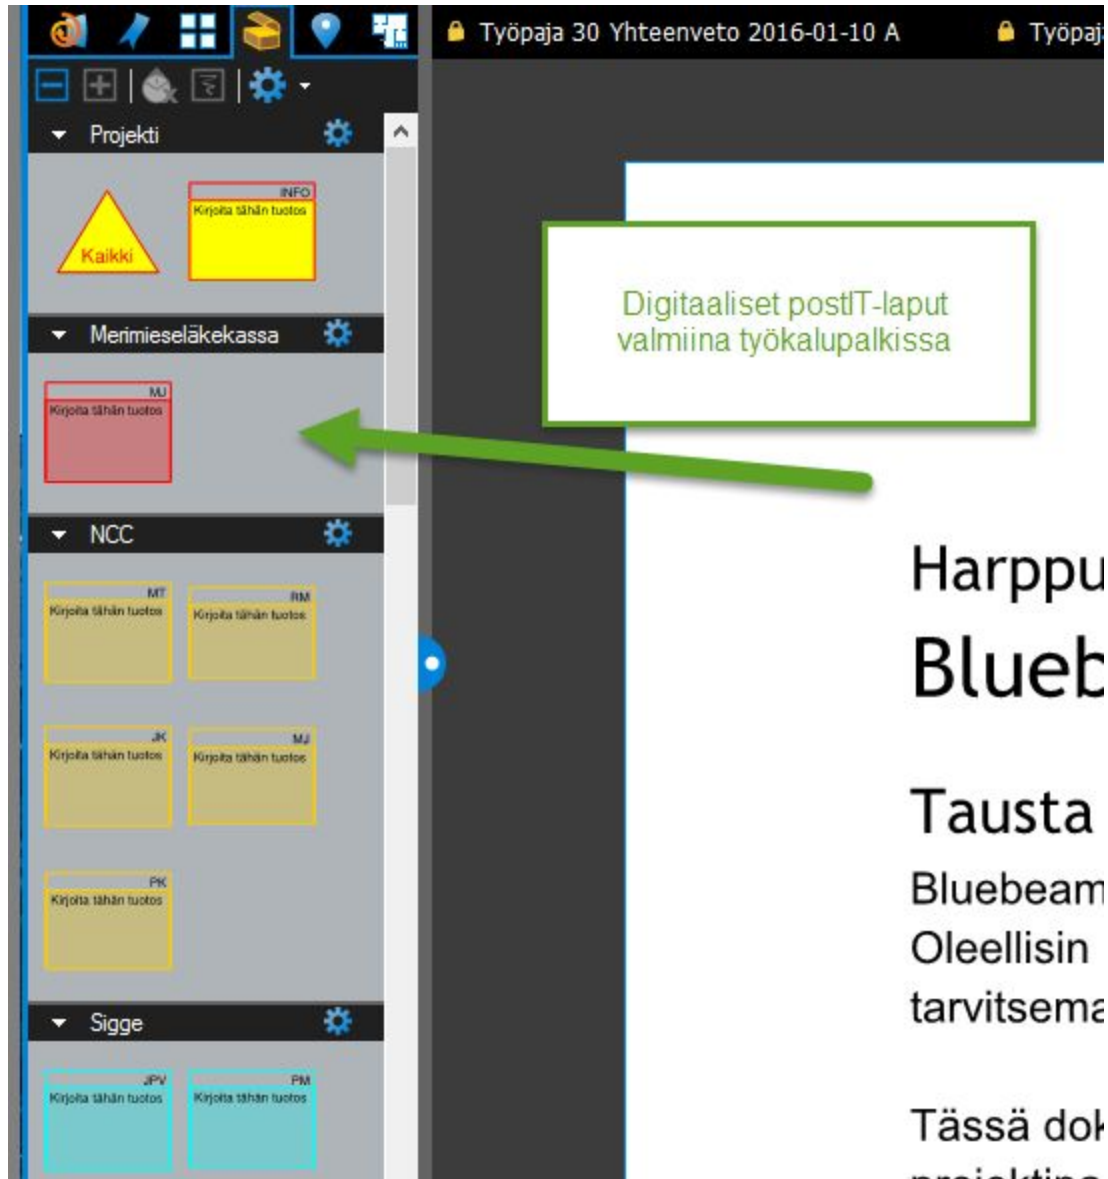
Työpaja 30 Yhteenveto 2016-01-10 A

Työpaj

Projekti

Kaikki

INFO
Kirjoita tähän tuotos

Merimieseläkekassa

MJ
Kirjoita tähän tuotos

NCC

MT
Kirjoita tähän tuotos

RM
Kirjoita tähän tuotos

JK
Kirjoita tähän tuotos

MJ
Kirjoita tähän tuotos

PK
Kirjoita tähän tuotos

Sigge

JPV
Kirjoita tähän tuotos

PM
Kirjoita tähän tuotos

Digitaaliset postIT-laput valmiina työkalupalkissa

Harppu

Blueb

Tausta

Bluebeam

Oleellisin

tarvitsema

Tässä dok